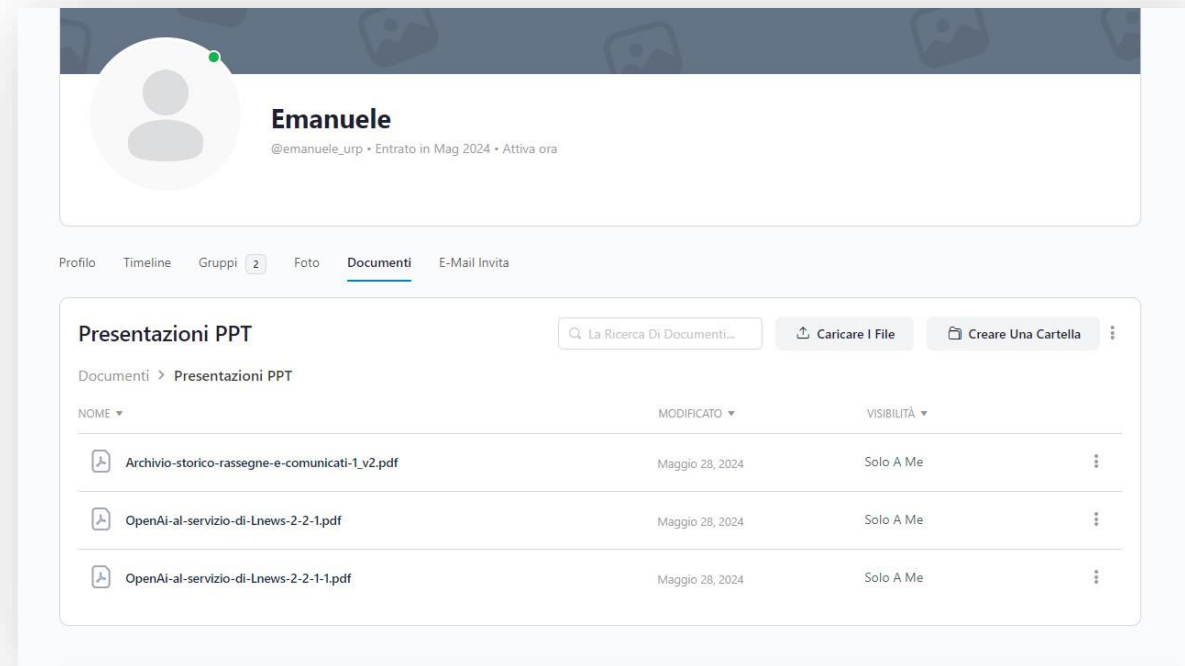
Emanuele

@emanuele_urp • Entrato in Mag 2024 • Attiva ora

Profilo Timeline Gruppi 2 Foto Documenti E-Mail Invita

Presentazioni PPT

La Ricerca Di Documenti...

Caricare I File

Creare Una Cartella

Documenti > Presentazioni PPT

| NOME ▾ | MODIFICATO ▾ | VISIBILITÀ ▾ |
|---|---|---|
| Archivio-storico-rassegne-e-comunicati-1_v2.pdf | Maggio 28, 2024 | Solo A Me |
| OpenAi-al-servizio-di-Lnews-2-2-1.pdf | Maggio 28, 2024 | Solo A Me |
| OpenAi-al-servizio-di-Lnews-2-2-1-1.pdf | Maggio 28, 2024 | Solo A Me |